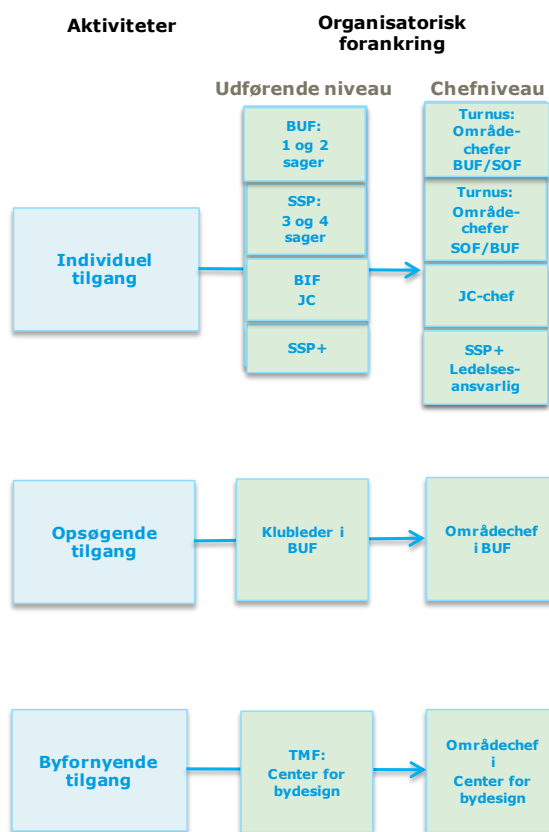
Aktiviteter

Organisatorisk forankring

Udførende niveau

Chefniveau

BUF: 1 og 2 sager

SSP: 3 og 4 sager

BIF JC

SSP+

Turnus: Områdechefer BUF/SOF

Turnus: Områdechefer SOF/BUF

JC-chef

SSP+ Ledelsesansvarlig

Individuel tilgang

Opsøgende tilgang

Klubleder i BUF

Områdechef i BUF

Byfornyende tilgang

TMF: Center for bydesign

Områdechef i Center for bydesign